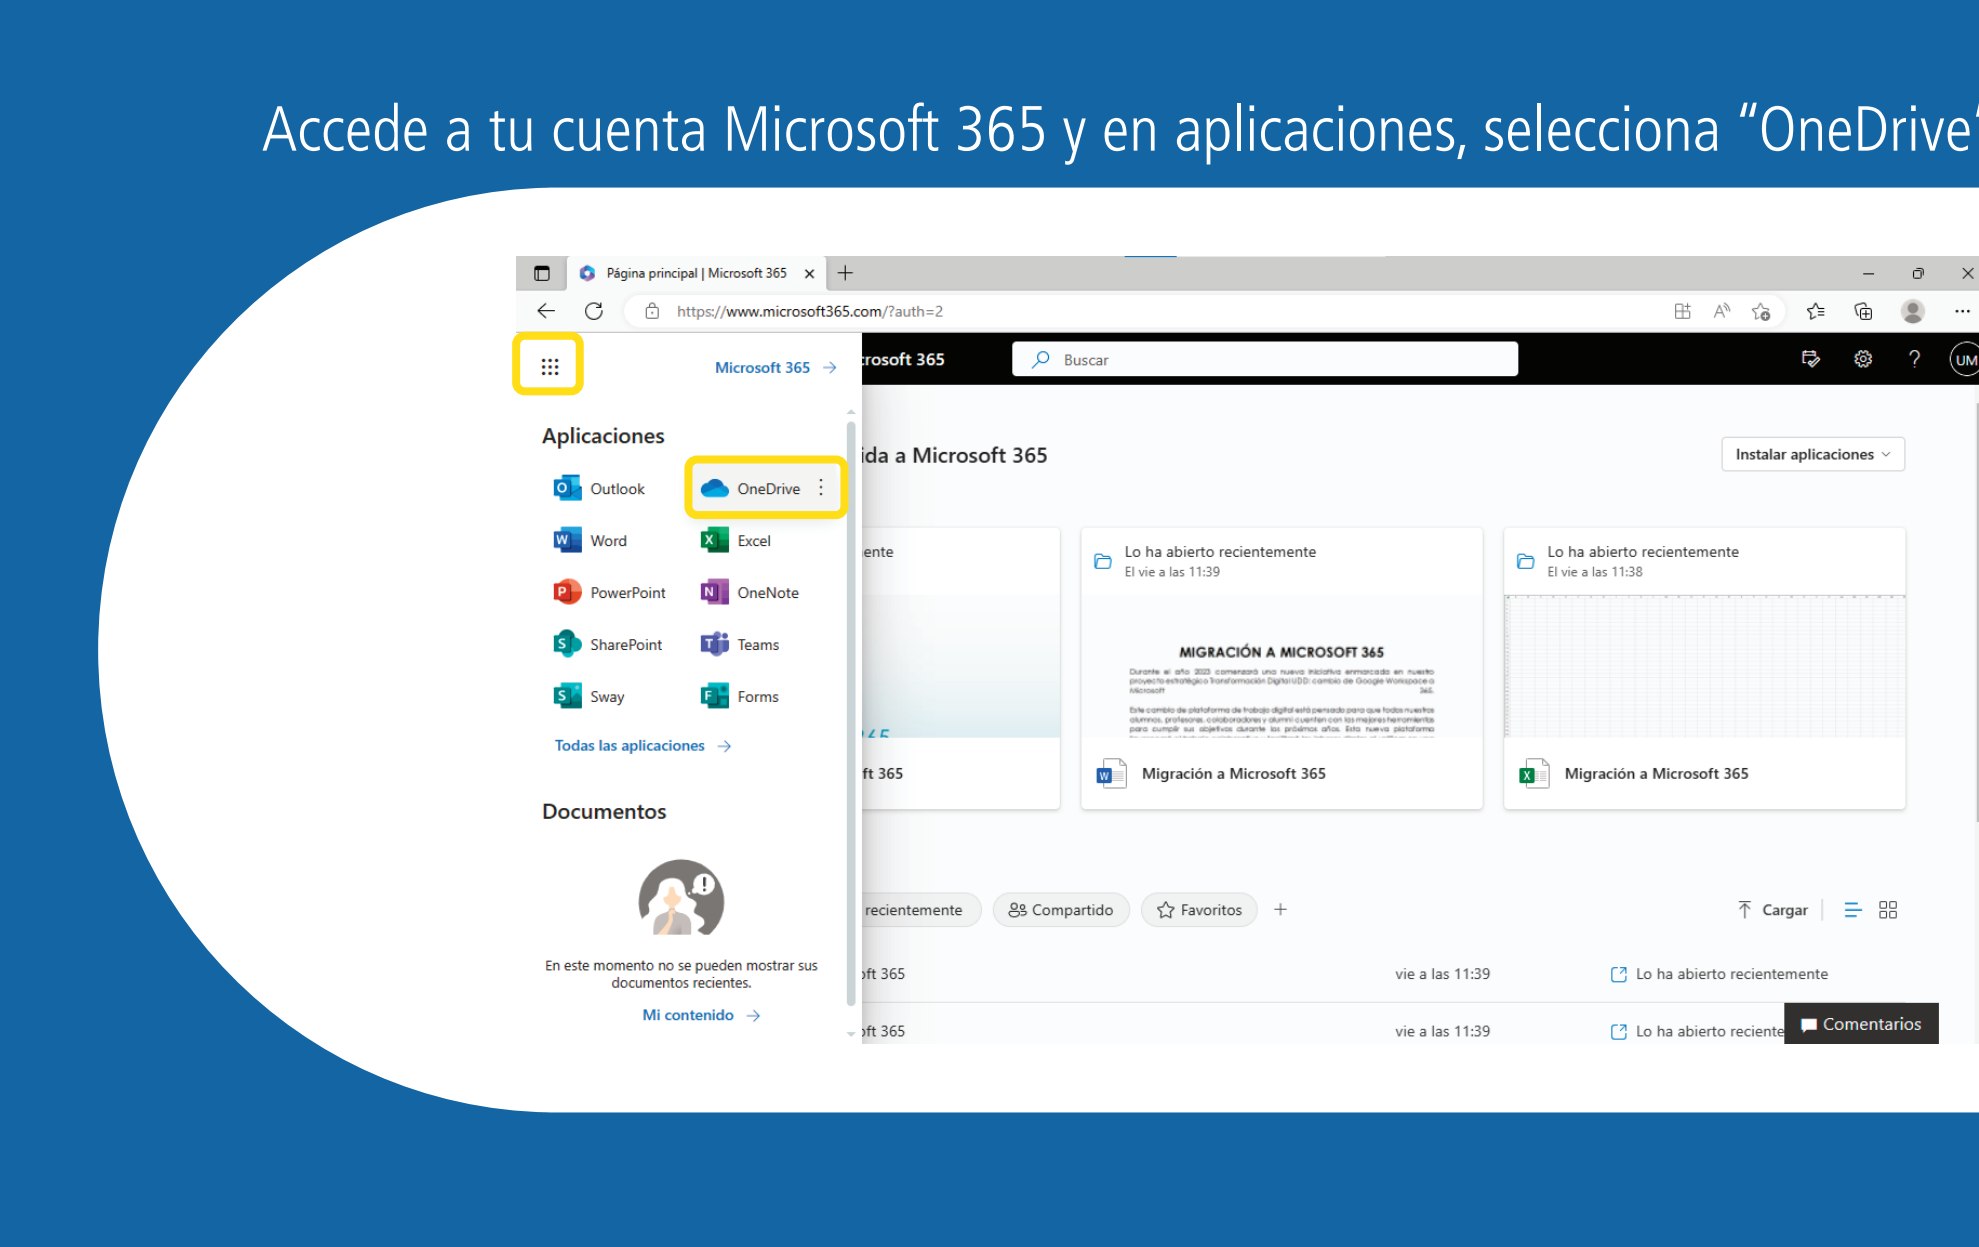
Accede a tu cuenta Microsoft 365 y en aplicaciones, selecciona “OneDrive

Página principal | Microsoft 365

https://www.microsoft365.com/?auth=2

Microsoft 365 →

rosoft 365

Buscar

UM

Aplicaciones

Outlook

OneDrive

Word

Excel

PowerPoint

OneNote

SharePoint

Teams

Sway

Forms

Todas las aplicaciones →

Documentos

En este momento no se pueden mostrar sus documentos recientes.

Mi contenido →

ida a Microsoft 365

Instalar aplicaciones

ente

Lo ha abierto recientemente
El vie a las 11:39

MIGRACIÓN A MICROSOFT 365

Lo ha abierto recientemente
El vie a las 11:38

ft 365

Migración a Microsoft 365

Migración a Microsoft 365

recientemente

Compartido

Favoritos

+

Cargar

ft 365

vie a las 11:39

Lo ha abierto recientemente

ft 365

vie a las 11:39

Lo ha abierto reciente

Comentarios